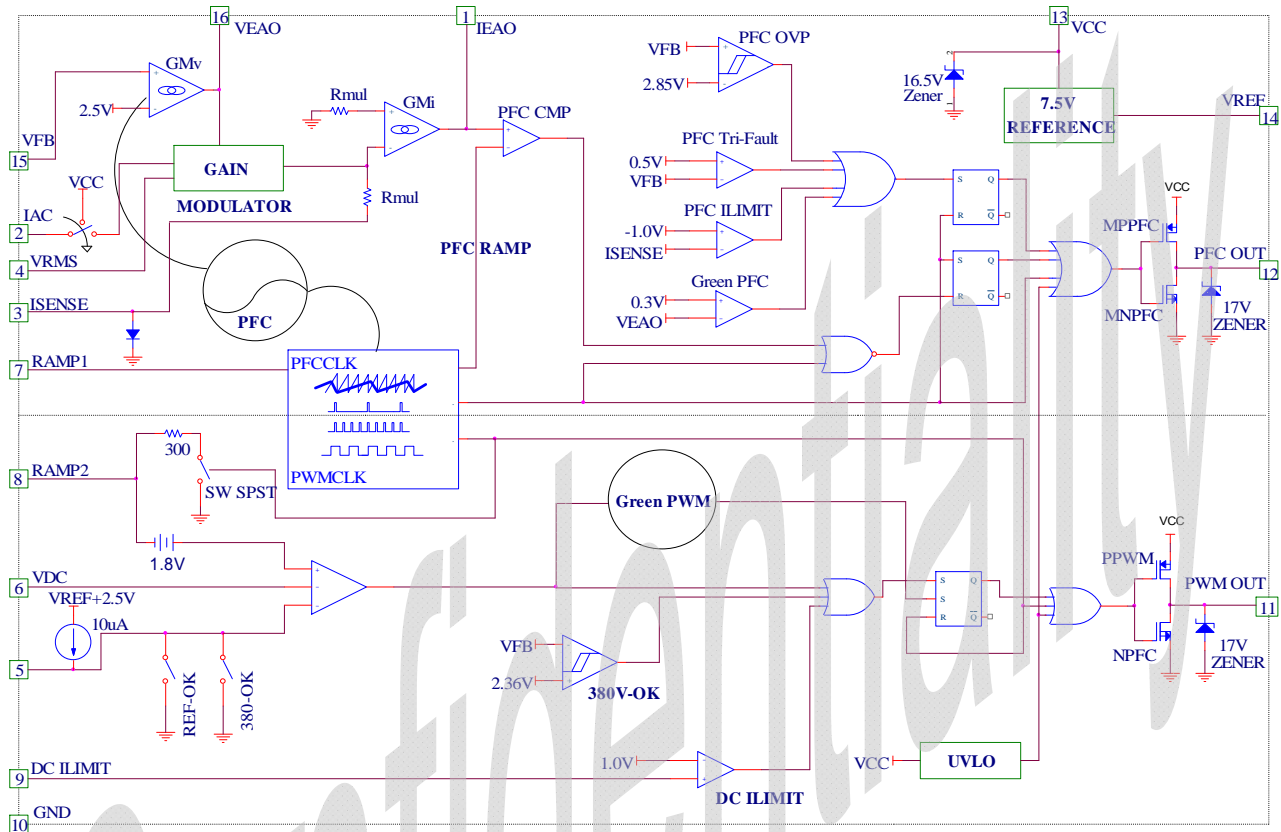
16 VEAO
1 IEAO
13 VCC
GMv
2.5V
VFB
15
GAIN
MODULATOR
VCC
IAC
2
VRMS
4
ISENSE
3
RAMP1
7
Rmul
GMi
Rmul
PFC CMP
PFC RAMP
PFC
PFCCLK
PWMCLK
VFB
2.85V
PFC OVP
PFC Tri-Fault
0.5V
VFB
PFC ILIMIT
-1.0V
ISENSE
Green PFC
0.3V
VEAO
16.5V
Zener
7.5V
REFERENCE
VREF
14
S Q
R $\overline{Q}$
S Q
R $\overline{Q}$
VCC
MPPFC
PFC OUT
12
MNPFC
17V
ZENER
RAMP2
8
300
SW SPST
1.8V
VDC
6
VREF+2.5V
10uA
5
REF-OK
380-OK
Green PWM
VFB
2.36V
380V-OK
S Q
S
R $\overline{Q}$
VCC
PPWM
PWM OUT
11
NPFC
17V
ZENER
DC ILIMIT
9
1.0V
DC ILIMIT
VCC
UVLO
GND
10
Confidentiality